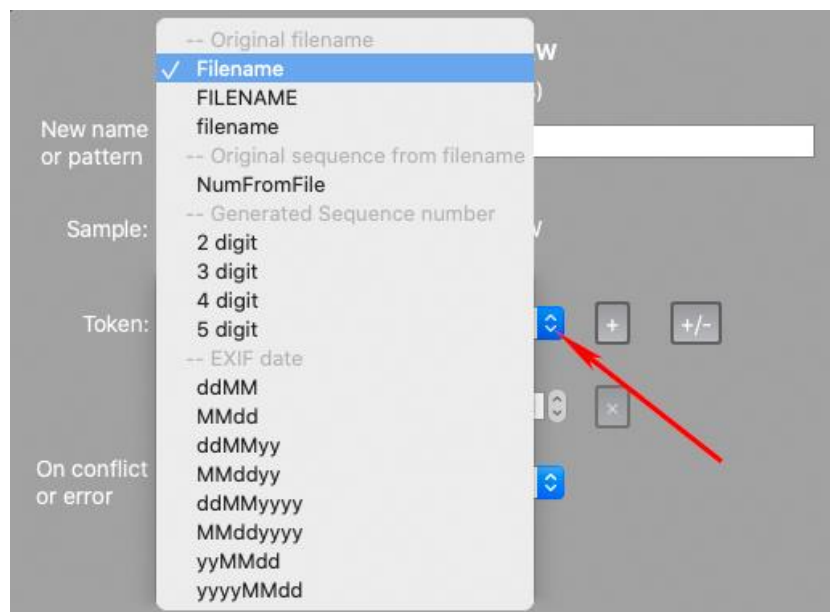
-- Original filename
✓ Filename
FILENAME
filename
-- Original sequence from filename
NumFromFile
-- Generated Sequence number
2 digit
3 digit
4 digit
5 digit
-- EXIF date
ddMM
MMdd
ddMMyy
MMddyy
ddMMyyyy
MMddyyyy
yyMMdd
yyyyMMdd

W
)

New name or pattern

Sample:
V

Token:
+
+/-

×

On conflict or error